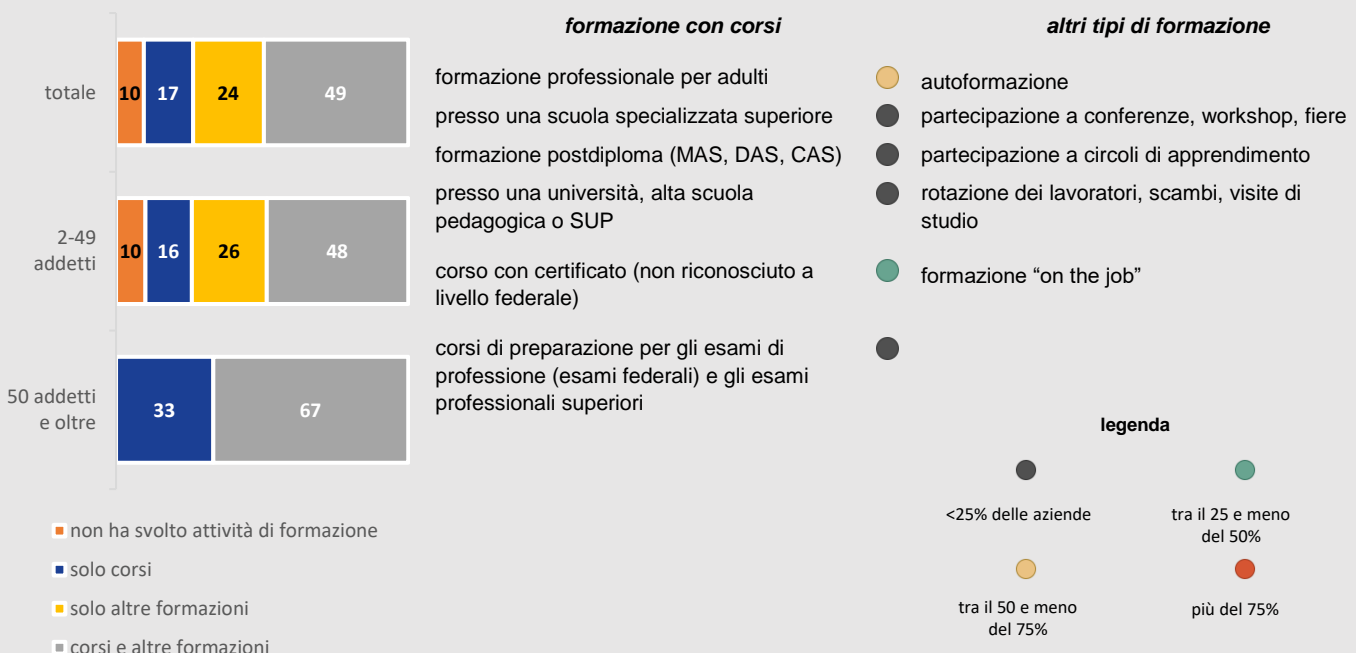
totale
10 17 24 49

2-49 addetti
10 16 26 48

50 addetti e oltre
33 67

non ha svolto attività di formazione
solo corsi
solo altre formazioni
corsi e altre formazioni

formazione con corsi

formazione professionale per adulti
presso una scuola specializzata superiore
formazione postdiploma (MAS, DAS, CAS)
presso una università, alta scuola pedagogica o SUP
corso con certificato (non riconosciuto a livello federale)
corsi di preparazione per gli esami di professione (esami federali) e gli esami professionali superiori

altri tipi di formazione

autoformazione
partecipazione a conferenze, workshop, fiere
partecipazione a circoli di apprendimento
rotazione dei lavoratori, scambi, visite di studio
formazione "on the job"

legenda

<25% delle aziende
tra il 25 e meno del 50%
tra il 50 e meno del 75%
più del 75%